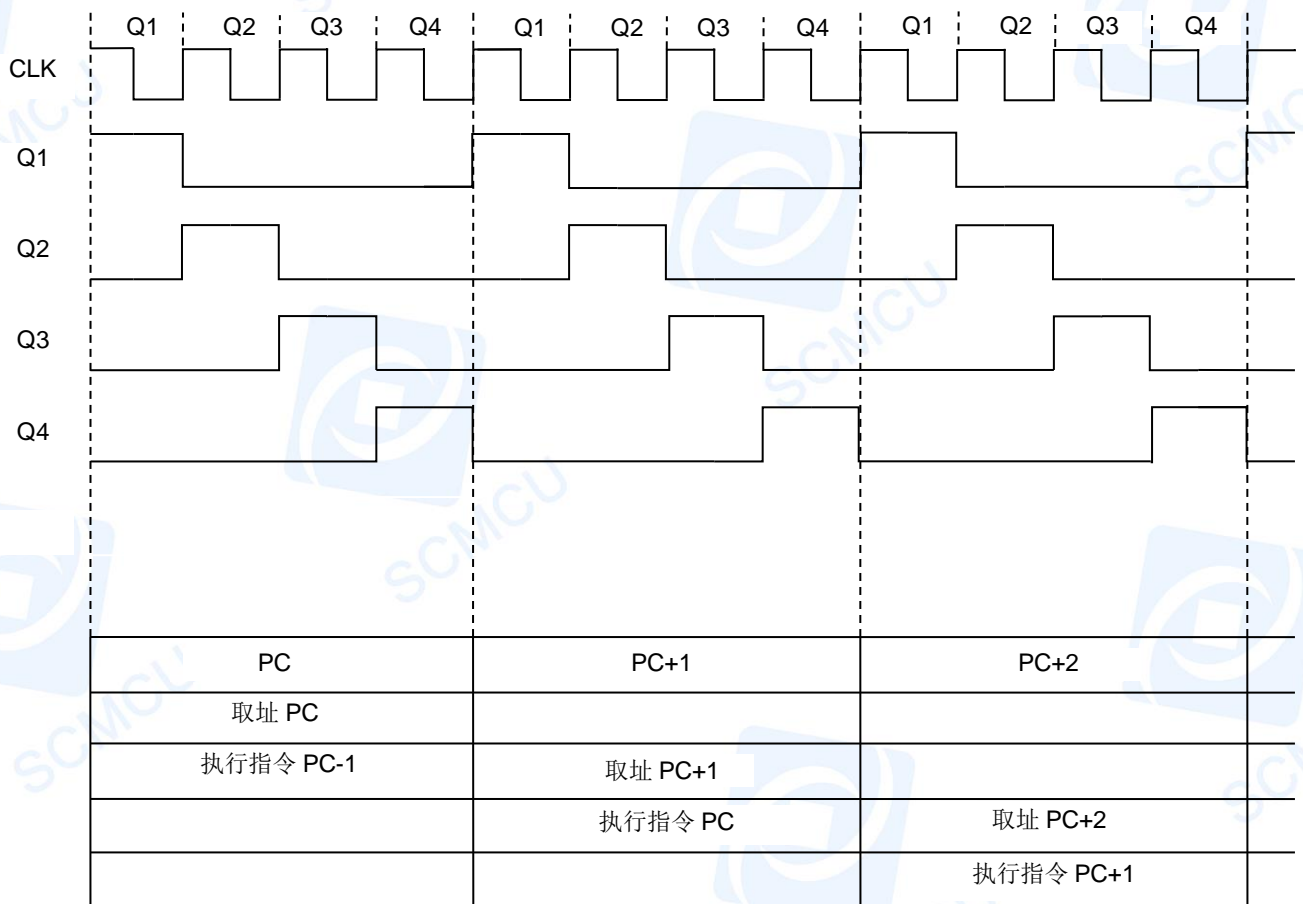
Q1 Q2 Q3 Q4 Q1 Q2 Q3 Q4 Q1 Q2 Q3 Q4

CLK

Q1

Q2

Q3

Q4

| PC | PC+1 | PC+2 |
|---|---|---|
| 取址 PC | | |
| 执行指令 PC-1 | 取址 PC+1 | |
| | 执行指令 PC | 取址 PC+2 |
| | | 执行指令 PC+1 |

SCMCU SCMCU SCMCU SCMCU SCMCU SCMCU